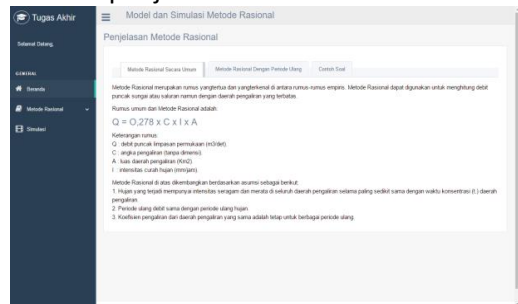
Tugas Akhir

Model dan Simulasi Metode Rasional

Selamat Datang,

GENERAL

Beranda

Metode Rasional

Simulasi

Penjelasan Metode Rasional

Metode Rasional Secara Umum

Metode Rasional Dengan Periode Ulang

Contoh Soal

Metode Rasional merupakan rumus yangtertua dan yangterkenal di antara rumus-rumus empiris. Metode Rasional dapat digunakan untuk menghitung debit puncak sungai atau saluran namun dengan daerah pengaliran yang terbatas.

Rumus umum dari Metode Rasional adalah:

Q = 0,278 x C x I x A

Keterangan rumus:
Q : debit puncak limpasan permukaan (m3/det)
C : angka pengaliran (tanpa dimensi)
A : luas daerah pengaliran (Km2)
I : intensitas curah hujan (mm/jam)

Metode Rasional di atas dikembangkan berdasarkan asumsi sebagai berikut:
1. Hujan yang terjadi mempunyai intensitas seragam dan merata di seluruh daerah pengaliran selama paling sedikit sama dengan waktu konsentrasi (tc) daerah pengaliran.
2. Periode ulang debit sama dengan periode ulang hujan.
3. Koefisien pengaliran dari daerah pengaliran yang sama adalah tetap untuk berbagai periode ulang.